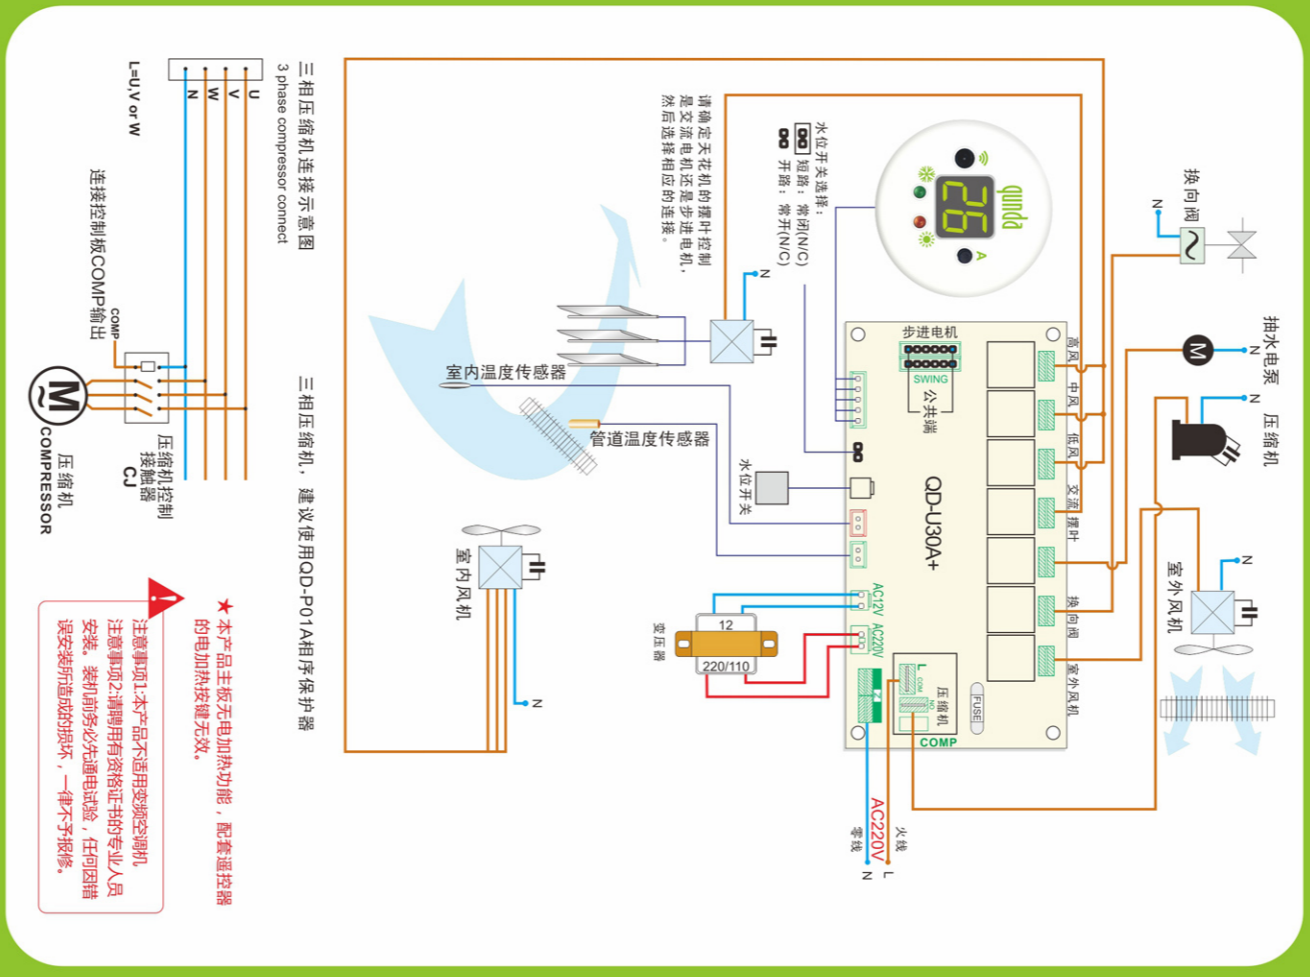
三相压缩机连接示意图
3 phase compressor connect

L=U,V or W

N W V U

连接控制板COMP输出

COMP

压缩机控制接触器
CJ

M
COMPRESSOR
压缩机

三相压缩机，建议使用QD-P01A相序保护器

★本产品主板无电加热功能，配套遥控器的电加热按键无效。

注意事项1:本产品不适用变频空调机
注意事项2:请聘用有资格证书的专业人员安装，装机前务必先通电试验，任何因错误安装所造成的损坏，一律不予报修。

请确定天花机的摆叶控制是交流电机还是步进电机，然后选择相应的连接。

水位开关选择：
短路：常闭(N/C)
开路：常开(N/C)

26
qunda
A

换向阀
N

抽水电泵
M
N

压缩机
N

室外风机
N

N

室内温度传感器

管道温度传感器

水位开关

室内风机
N

步进电机
SWING
公共端

QD-U30A+

高风
中风
低风
交流摆叶
换向阀
室外风机

AC12V
AC220V

12
220/110
变压器

压缩机
COMP
FUSE

火线
L
AC220V
零线
N